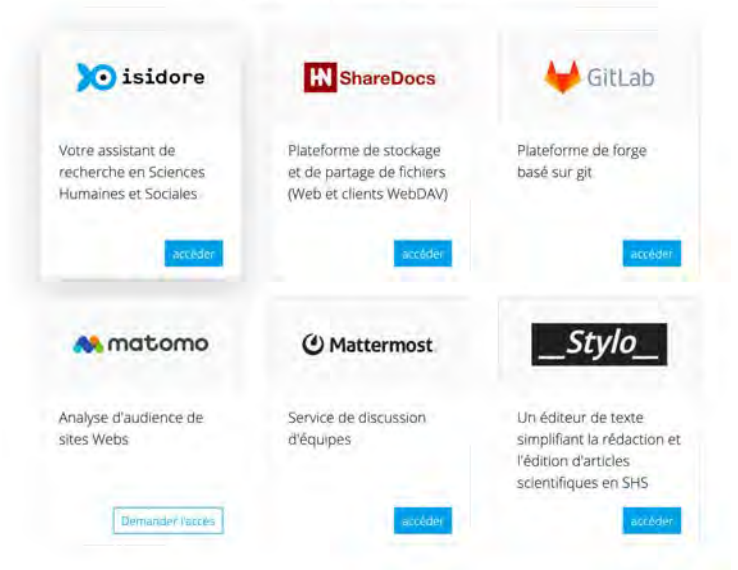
isidore

Votre assistant de recherche en Sciences Humaines et Sociales

accéder

HN ShareDocs

Plateforme de stockage et de partage de fichiers (Web et clients WebDAV)

accéder

GitLab

Plateforme de forge basé sur git

accéder

matomo

Analyse d'audience de sites Webs

Demander l'accès

Mattermost

Service de discussion d'équipes

accéder

__Stylo__

Un éditeur de texte simplifiant la rédaction et l'édition d'articles scientifiques en SHS

accéder